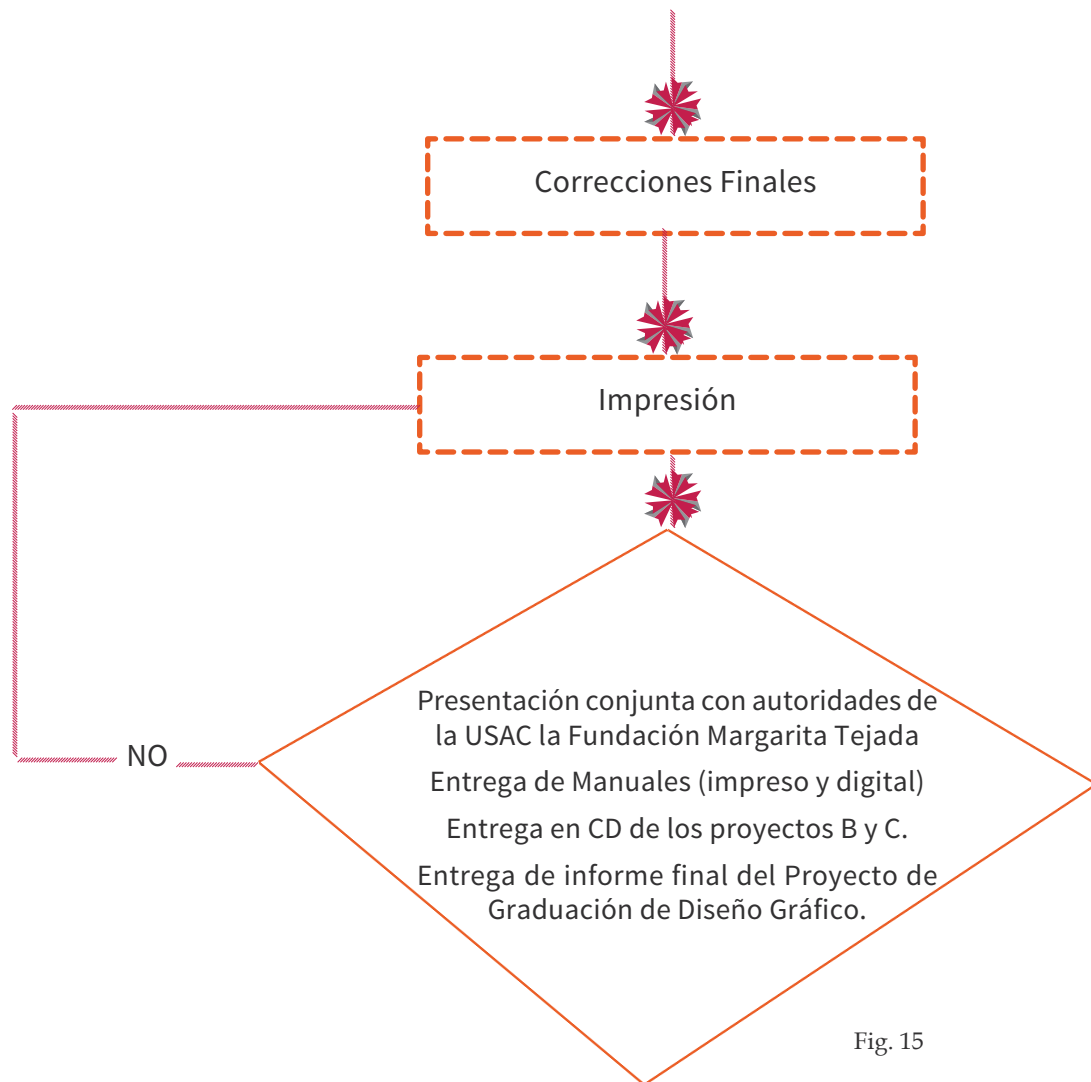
Correcciones Finales

Impresión

NO

Presentación conjunta con autoridades de la USAC la Fundación Margarita Tejada

Entrega de Manuales (impreso y digital)

Entrega en CD de los proyectos B y C.

Entrega de informe final del Proyecto de Graduación de Diseño Gráfico.

Fig. 15